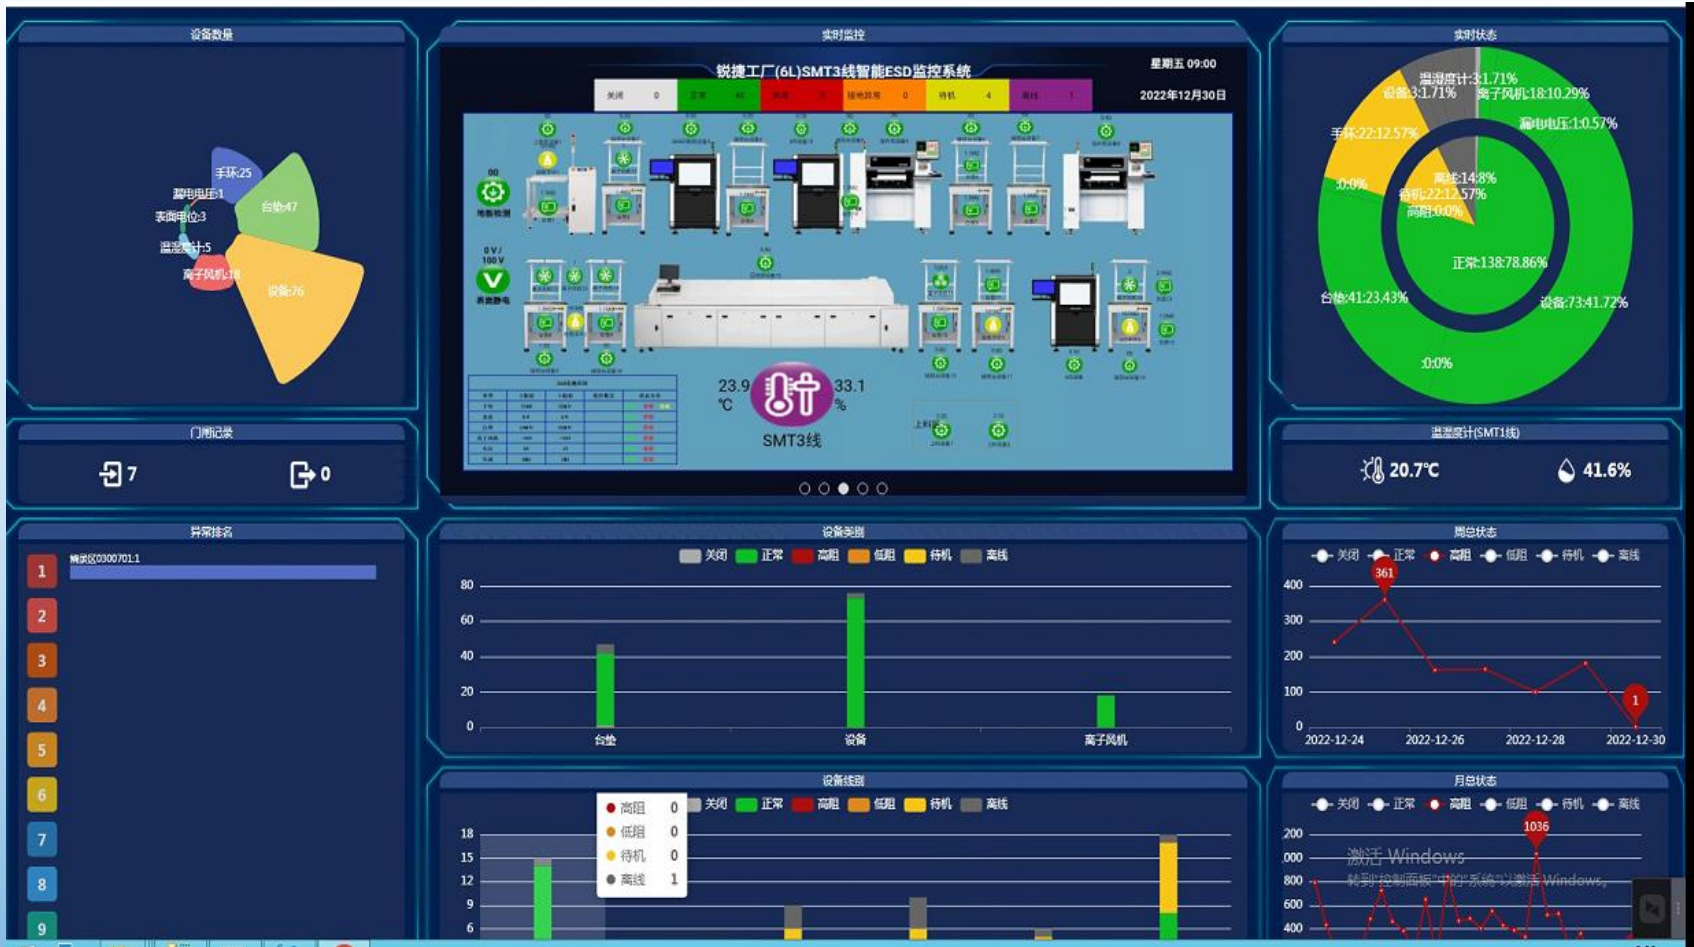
设备数量

手环:25
静电电压:1
表面电位:3
台垫:47
温湿度计:5
离子风机:18
设备:76

实时监控

锐捷工厂(6L)SMT3线智能ESD监控系统
星期五 09:00
2022年12月30日

| 关闭 | 0 | 正常 | 40 | 高阻 | 0 | 接地异常 | 0 | 待机 | 4 | 离线 | 1 |
|---|---|---|---|---|---|---|---|---|---|---|---|

0V/100V

23.9 ℃
33.1 %
SMT3线

实时状态

温湿度计:3:1.71%
设备:3:1.71%
离子风机:18:10.29%
静电电压:1:0.57%
手环:22:12.57%
0:0%
离线:14:8%
待机:22:12.57%
高阻:0:0%
正常:138:78.86%
台垫:41:23.43%
设备:73:41.72%
0:0%

门禁记录

7
0

温湿度计(SMT1线)

20.7℃
41.6%

异常排名

梅赛区0300701:1

1
2
3
4
5
6
7
8
9

设备类别

关闭 正常 高阻 低阻 待机 离线

80
60
40
20
0
台垫
设备
离子风机

周总状态

关闭 正常 高阻 低阻 待机 离线

361
400
300
200
100
0
1
2022-12-24
2022-12-26
2022-12-28
2022-12-30

设备线别

高阻 0
低阻 0
待机 0
离线 1

关闭 正常 高阻 低阻 待机 离线

18
15
12
9
6

月总状态

关闭 正常 高阻 低阻 待机 离线

1036
200
000
800
600
400

激活 Windows
转到"控制面板"中的"系统"以激活 Windows。